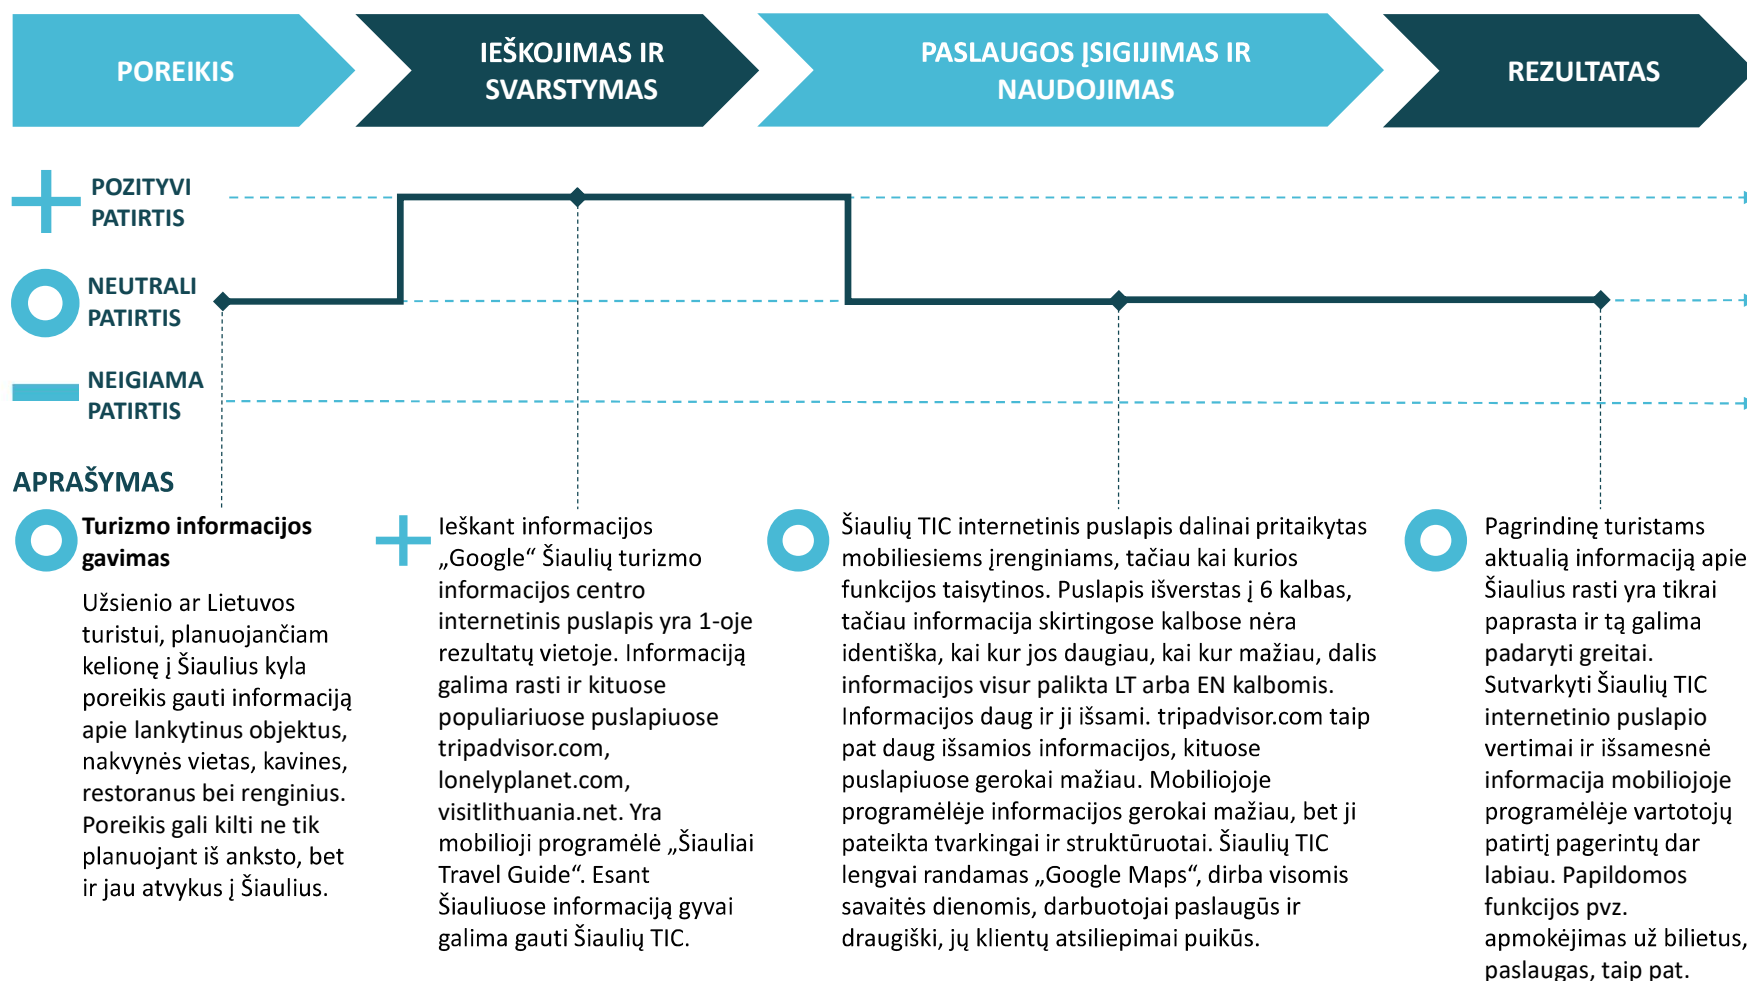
POREIKIS

IEŠKOJIMAS IR SVARSTYMAS

PASLAUGOS ĮSIGIJIMAS IR NAUDOJIMAS

REZULTATAS

POZITYVI PATIRTIS

NEUTRALI PATIRTIS

NEIGIAMA PATIRTIS

APRAŠYMAS

Turizmo informacijos gavimas

Užsienio ar Lietuvos turistui, planuojančiam kelionę į Šiaulius kyla poreikis gauti informaciją apie lankytinus objektus, nakvynės vietas, kavines, restoranus bei renginius. Poreikis gali kilti ne tik planuojant iš anksto, bet ir jau atvykus į Šiaulius.

Ieškant informacijos „Google“ Šiaulių turizmo informacijos centro internetinis puslapis yra 1-oje rezultatų vietoje. Informaciją galima rasti ir kituose populiariuose puslapiuose tripadvisor.com, lonelyplanet.com, visitlithuania.net. Yra mobilioji programėlė „Šiauliai Travel Guide“. Esant Šiauliuose informaciją gyvai galima gauti Šiaulių TIC.

Šiaulių TIC internetinis puslapis dalinai pritaikytas mobiliesiems įrenginiams, tačiau kai kurios funkcijos taisytinos. Puslapis išverstas į 6 kalbas, tačiau informacija skirtingose kalbose nėra identiška, kai kur jos daugiau, kai kur mažiau, dalis informacijos visur palikta LT arba EN kalbomis. Informacijos daug ir ji išsami. tripadvisor.com taip pat daug išsamios informacijos, kituose puslapiuose gerokai mažiau. Mobiliojoje programėlėje informacijos gerokai mažiau, bet ji pateikta tvarkingai ir struktūruotai. Šiaulių TIC lengvai randamas „Google Maps“, dirba visomis savaitės dienomis, darbuotojai paslaugūs ir draugiški, jų klientų atsiliepimai puikūs.

Pagrindinę turistams aktualią informaciją apie Šiaulius rasti yra tikrai paprasta ir tą galima padaryti greitai. Sutvarkyti Šiaulių TIC internetinio puslapio vertimai ir išsamesnė informacija mobiliojoje programėlėje vartotojų patirtį pagerintų dar labiau. Papildomos funkcijos pvz. apmokėjimas už bilietus, paslaugas, taip pat.